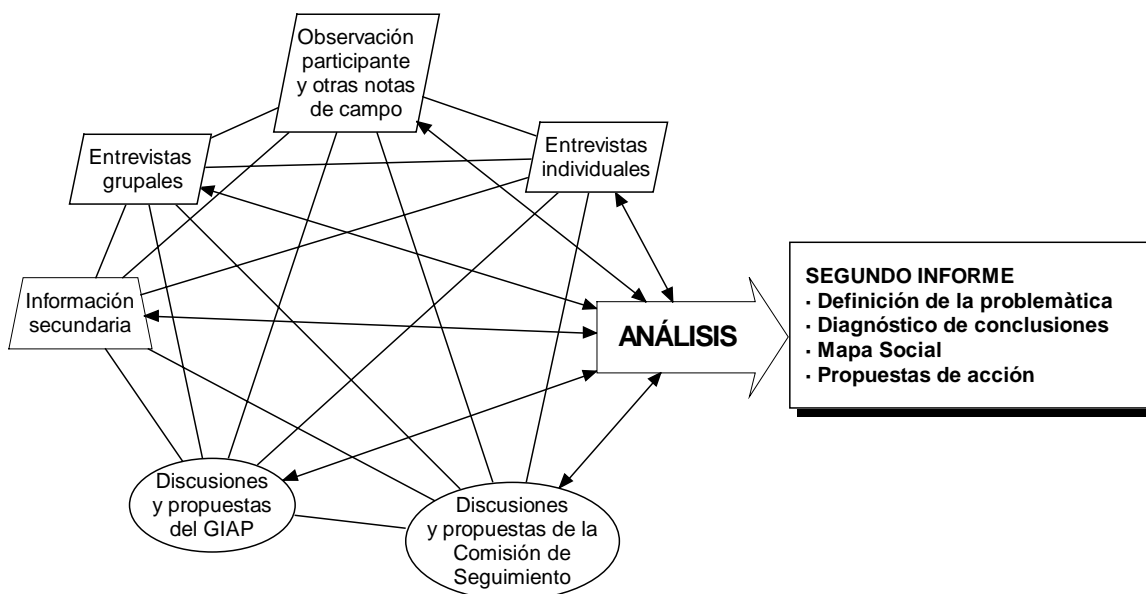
Observación participante y otras notas de campo

Entrevistas grupales

Entrevistas individuales

Información secundaria

ANÁLISIS

SEGUNDO INFORME
· Definición de la problemàtica
· Diagnóstico de conclusiones
· Mapa Social
· Propuestas de acción

Discusiones y propuestas del GIAP

Discusiones y propuestas de la Comisión de Seguimiento